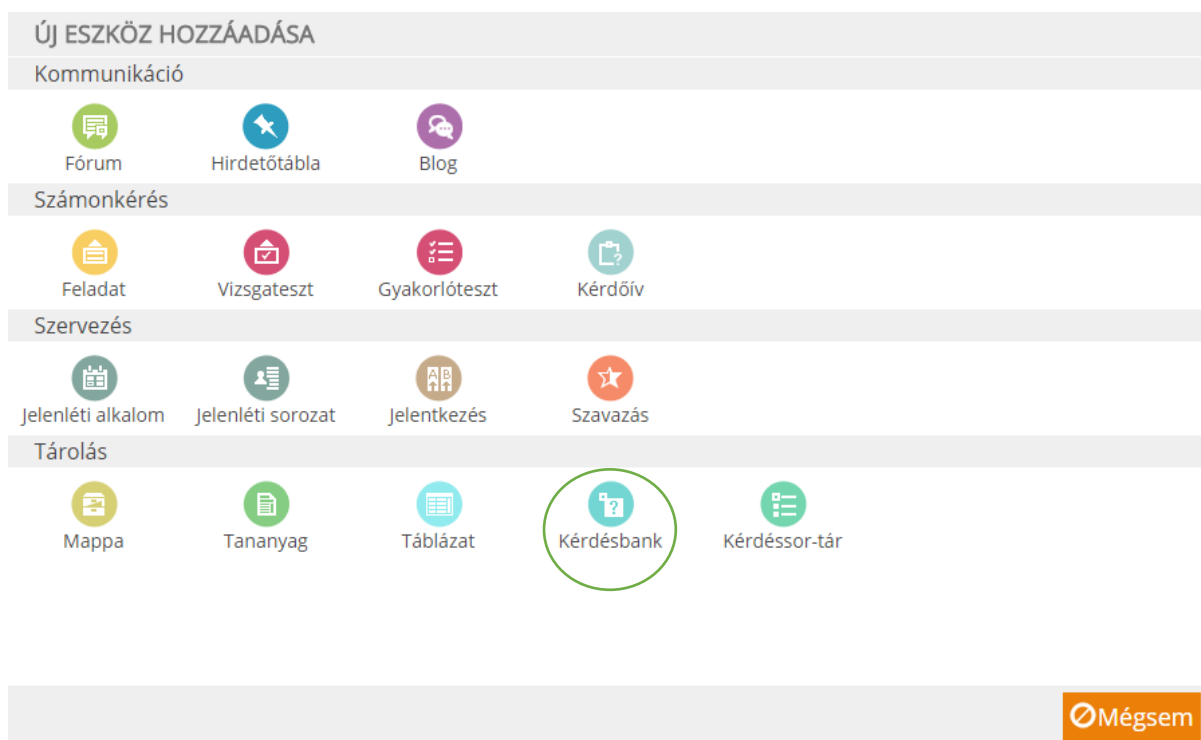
ÚJ ESZKÖZ HOZZÁADÁSA

Kommunikáció

Fórum
Hirdetőtábla
Blog

Számonkérés

Feladat
Vizsgateszt
Gyakorlóteszt
Kérdőív

Szervezés

Jelenléti alkalom
Jelenléti sorozat
Jelentkezés
Szavazás

Tárolás

Mappa
Tananyag
Táblázat
Kérdésbank
Kérdéssor-tár

Mégsem